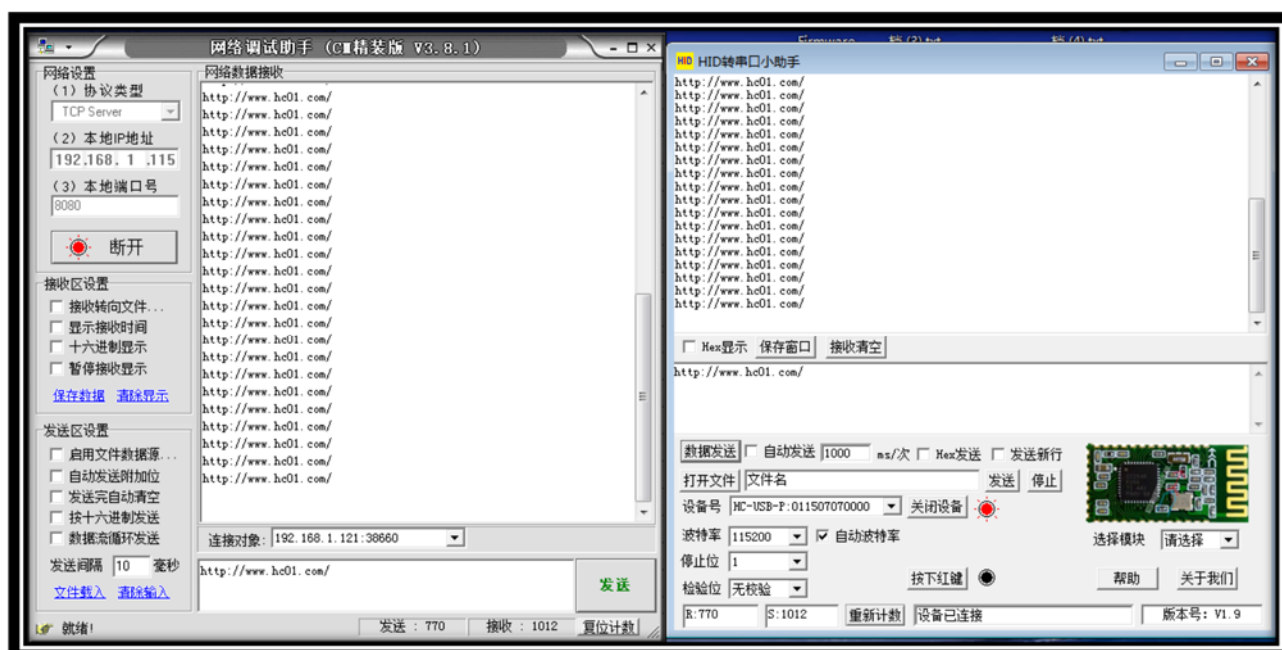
网络调试助手 （C■精装版 V3.8.1）

网络设置
（1）协议类型
TCP Server
（2）本地IP地址
192.168. 1 .115
（3）本地端口号
8080
断开

接收区设置
接收转向文件...
显示接收时间
十六进制显示
暂停接收显示
保存数据 清除显示

发送区设置
启用文件数据源...
自动发送附加位
发送完自动清空
按十六进制发送
数据流循环发送
发送间隔 10 毫秒
文件载入 清除输入

网络数据接收
http://www.hc01.com/
http://www.hc01.com/
http://www.hc01.com/
http://www.hc01.com/
http://www.hc01.com/
http://www.hc01.com/
http://www.hc01.com/
http://www.hc01.com/
http://www.hc01.com/
http://www.hc01.com/
http://www.hc01.com/
http://www.hc01.com/
http://www.hc01.com/
http://www.hc01.com/
http://www.hc01.com/
http://www.hc01.com/
http://www.hc01.com/
http://www.hc01.com/
http://www.hc01.com/
http://www.hc01.com/
http://www.hc01.com/
http://www.hc01.com/
http://www.hc01.com/

连接对象: 192.168.1.121:38660
http://www.hc01.com/
发送

就绪! 发送：770 接收：1012 复位计数

HID转串口小助手
http://www.hc01.com/
http://www.hc01.com/
http://www.hc01.com/
http://www.hc01.com/
http://www.hc01.com/
http://www.hc01.com/
http://www.hc01.com/
http://www.hc01.com/
http://www.hc01.com/
http://www.hc01.com/
http://www.hc01.com/
http://www.hc01.com/
http://www.hc01.com/
http://www.hc01.com/
http://www.hc01.com/
http://www.hc01.com/
http://www.hc01.com/
http://www.hc01.com/
Hex显示 保存窗口 接收清空
http://www.hc01.com/
数据发送 自动发送 1000 ms/次 Hex发送 发送新行
打开文件 文件名 发送 停止
设备号 HC-USB-P:011507070000 关闭设备
波特率 115200 自动波特率
停止位 1
检验位 无校验 按下红键
选择模块 请选择
帮助 关于我们
R:770 S:1012 重新计数 设备已连接 版本号: V1.9